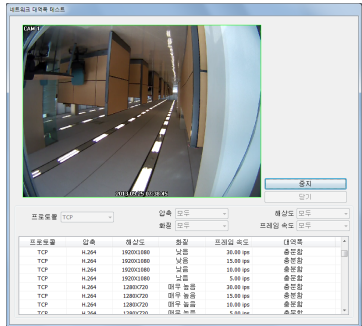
네트워크 대역폭 테스트

CAM 1

2013-03-26 07:38:45

중지

닫기

프로토콜 TCP

압축 모두

화질 모두

해상도 모두

프레임 속도 모두

| 프로토콜 | 압축 | 해상도 | 화질 | 프레임 속도 | 대역폭 |
|---|---|---|---|---|---|
| TCP | H.264 | 1920X1080 | 낮음 | 30.00 ips | 충분함 |
| TCP | H.264 | 1920X1080 | 낮음 | 15.00 ips | 충분함 |
| TCP | H.264 | 1920X1080 | 낮음 | 10.00 ips | 충분함 |
| TCP | H.264 | 1920X1080 | 낮음 | 5.00 ips | 충분함 |
| TCP | H.264 | 1280X720 | 매우 높음 | 30.00 ips | 충분함 |
| TCP | H.264 | 1280X720 | 매우 높음 | 15.00 ips | 충분함 |
| TCP | H.264 | 1280X720 | 매우 높음 | 10.00 ips | 충분함 |
| TCP | H.264 | 1280X720 | 매우 높음 | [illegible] | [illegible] |